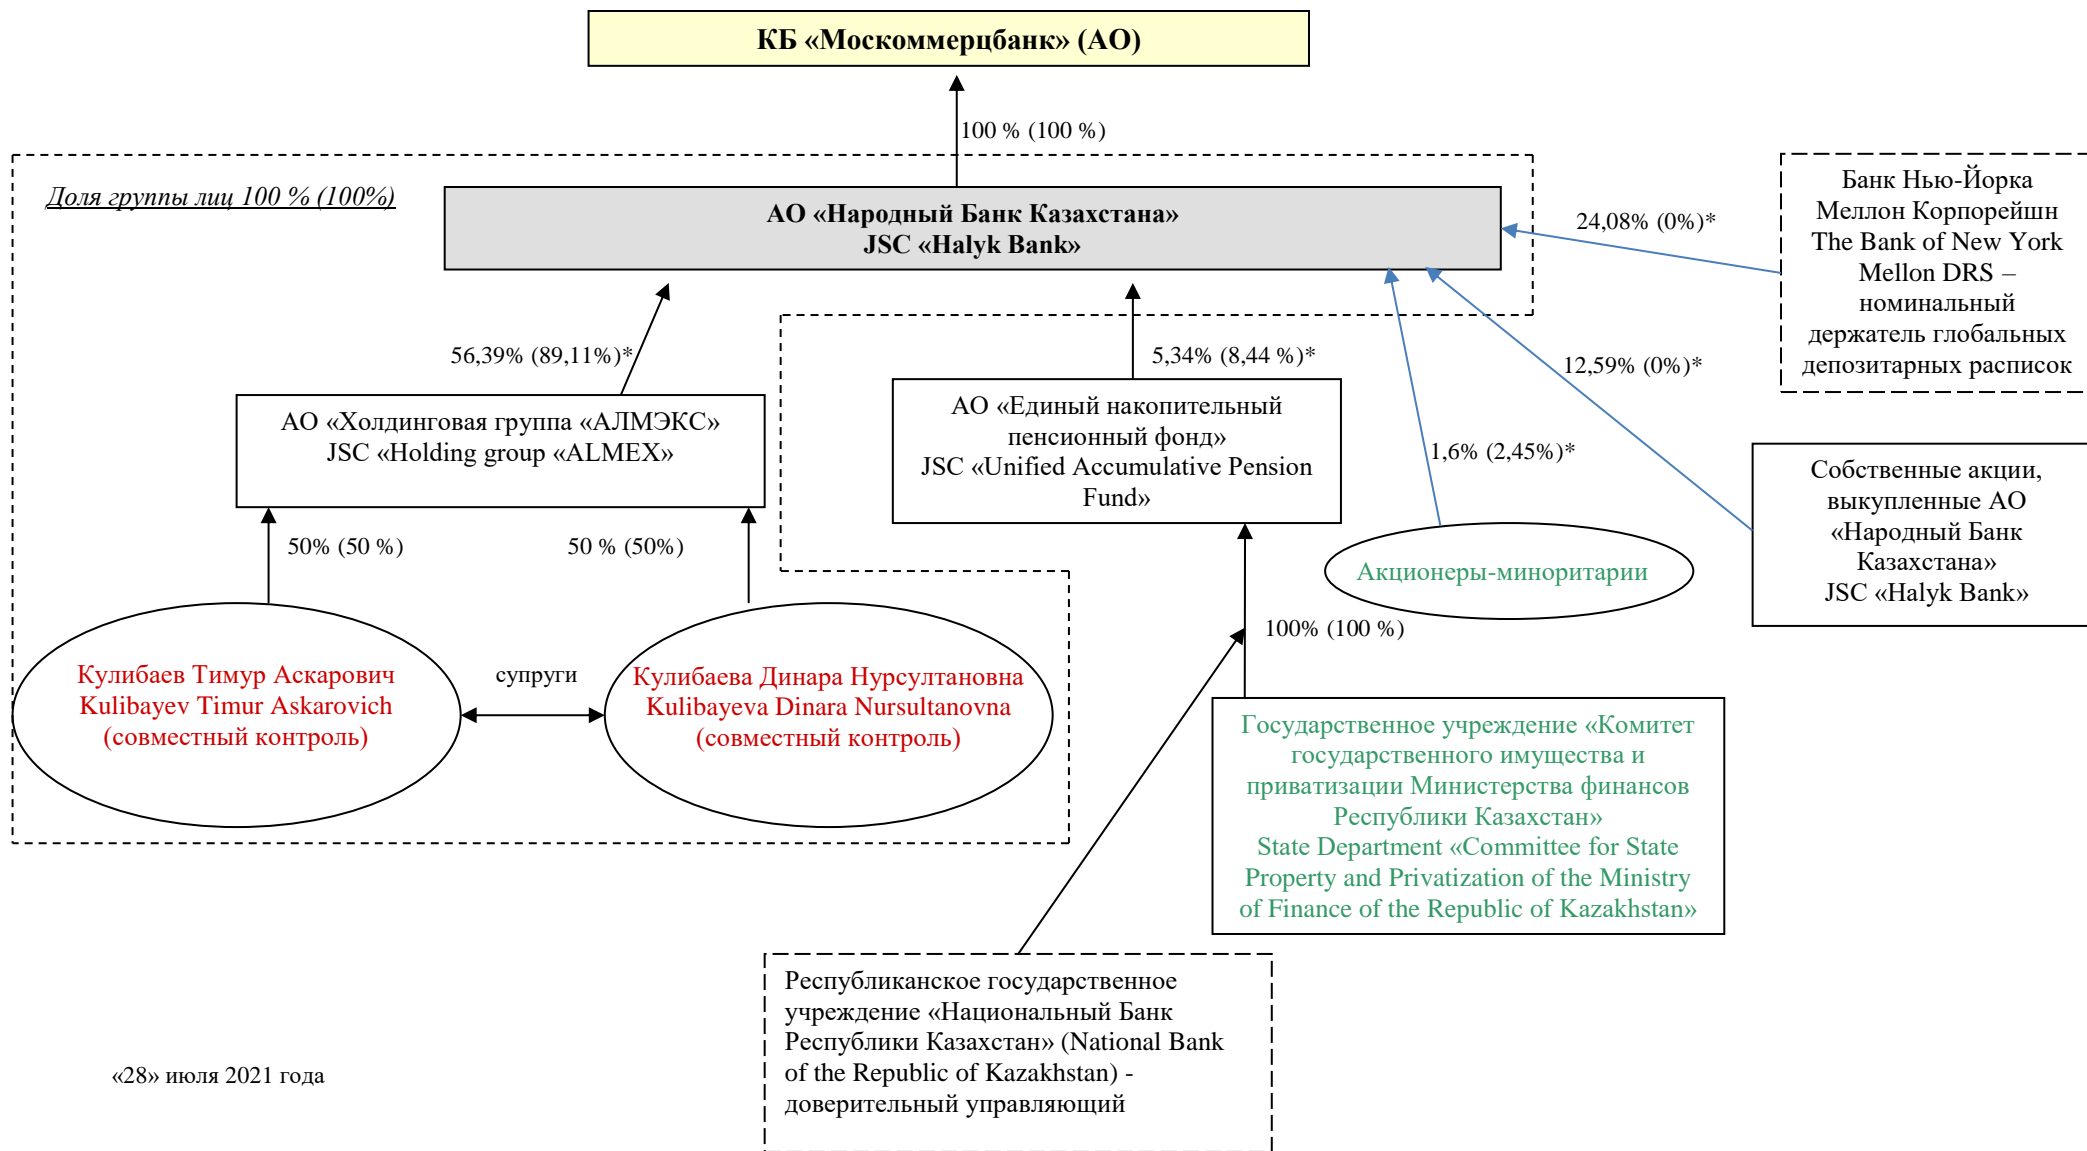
КБ «Москоммерцбанк» (АО)

100 % (100 %)

Доля группы лиц 100 % (100%)

АО «Народный Банк Казахстана»
JSC «Halyk Bank»

24,08% (0%)*

Банк Нью-Йорка Меллон Корпорейшн The Bank of New York Mellon DRS – номинальный держатель глобальных депозитарных расписок

56,39% (89,11%)*

5,34% (8,44 %)*

12,59% (0%)*

АО «Холдинговая группа «АЛМЭКС»
JSC «Holding group «ALMEX»

АО «Единый накопительный пенсионный фонд»
JSC «Unified Accumulative Pension Fund»

1,6% (2,45%)*

Собственные акции, выкупленные АО «Народный Банк Казахстана»
JSC «Halyk Bank»

50% (50 %)

50 % (50%)

Акционеры-миноритарии

100% (100 %)

Кулибаев Тимур Аскарович
Kulibayev Timur Askarovich
(совместный контроль)

супруги

Кулибаева Динара Нурсултановна
Kulibayeva Dinara Nursultanovna
(совместный контроль)

Государственное учреждение «Комитет государственного имущества и приватизации Министерства финансов Республики Казахстан»
State Department «Committee for State Property and Privatization of the Ministry of Finance of the Republic of Kazakhstan»

Республиканское государственное учреждение «Национальный Банк Республики Казахстан» (National Bank of the Republic of Kazakhstan) - доверительный управляющий

«28» июля 2021 года